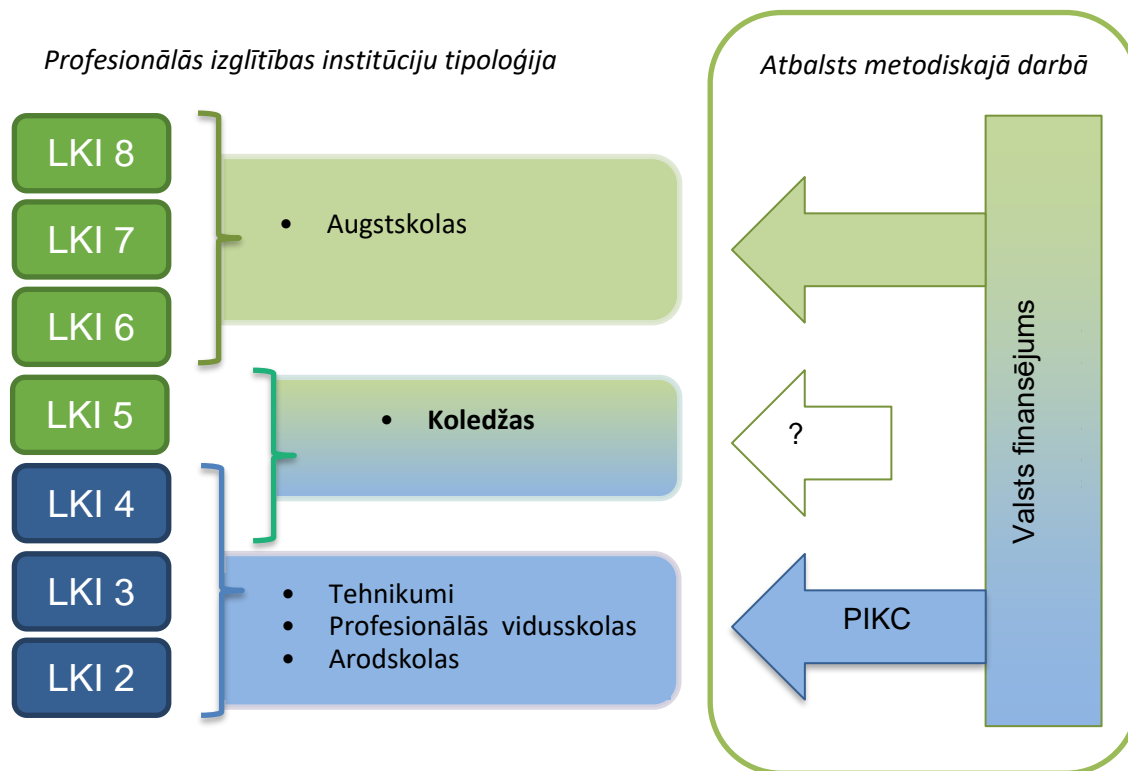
Profesionālās izglītības institūciju tipoloģija

Atbalsts metodiskajā darbā

LKI 8
LKI 7
LKI 6
LKI 5
LKI 4
LKI 3
LKI 2

• Augstskolas

• **Koledžas**

• Tehnikumi
• Profesionālās vidusskolas
• Arodskolas

?

PIKC

Valsts finansējums